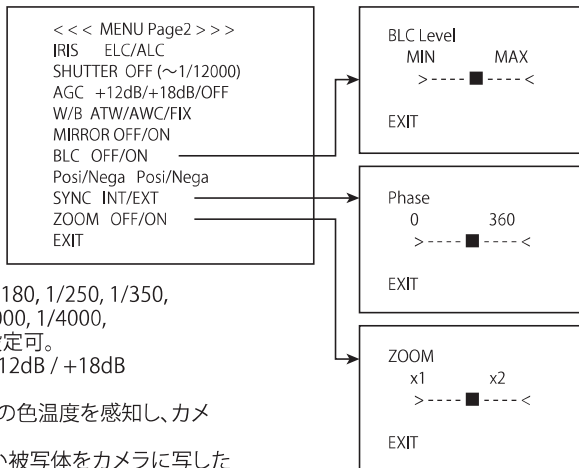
< < < MENU Page2 > > >
IRIS ELC/ALC
SHUTTER OFF (~1/12000)
AGC +12dB/+18dB/OFF
W/B ATW/AWC/FIX
MIRROR OFF/ON
BLC OFF/ON
Posi/Nega Posi/Nega
SYNC INT/EXT
ZOOM OFF/ON
EXIT

BLC Level
MIN MAX
>---- ■ ----<

EXIT

Phase
0 360
>---- ■ ----<

EXIT

ZOOM
x1 x2
>---- ■ ----<

EXIT

180, 1/250, 1/350,
000, 1/4000,
定可。
12dB / +18dB

の色温度を感知し、カメ

い被写体をカメラに写した